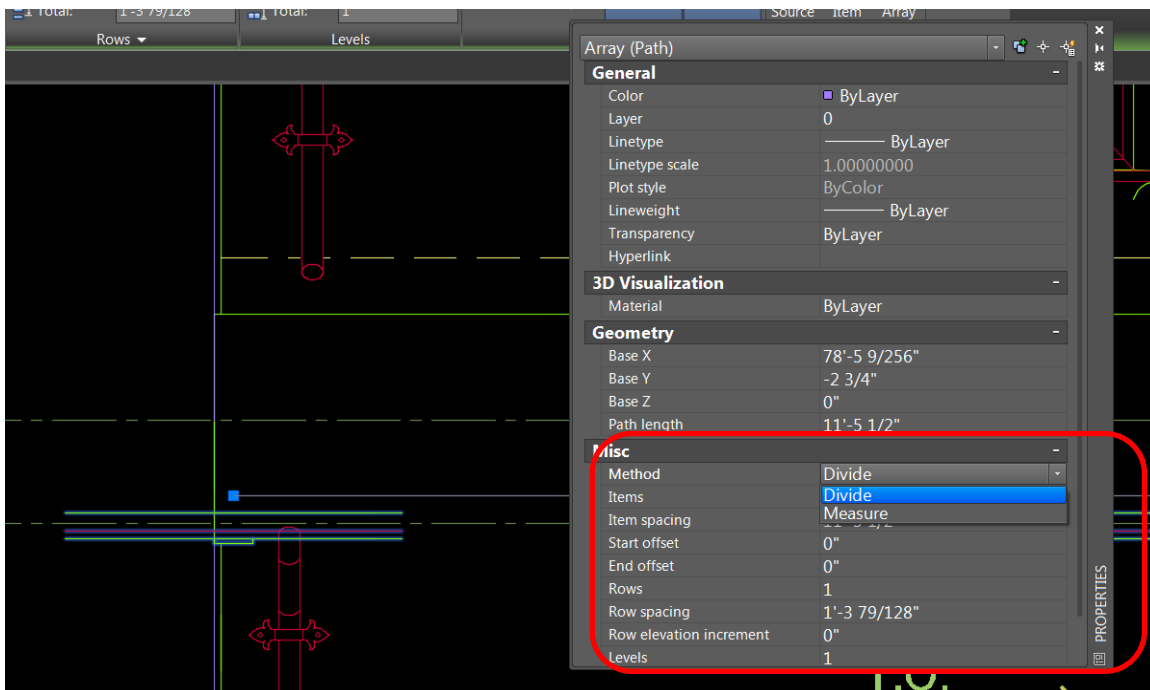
Total: 1'-3 79/128
Total: 1
Rows
Levels
Source Item Array

Array (Path)

General
Color ByLayer
Layer 0
Linetype ByLayer
Linetype scale 1.00000000
Plot style ByColor
Lineweight ByLayer
Transparency ByLayer
Hyperlink

3D Visualization
Material ByLayer

Geometry
Base X 78'-5 9/256"
Base Y -2 3/4"
Base Z 0"
Path length 11'-5 1/2"

Misc
Method Divide
Items Divide
Item spacing Measure
Start offset 0"
End offset 0"
Rows 1
Row spacing 1'-3 79/128"
Row elevation increment 0"
Levels 1

PROPERTIES